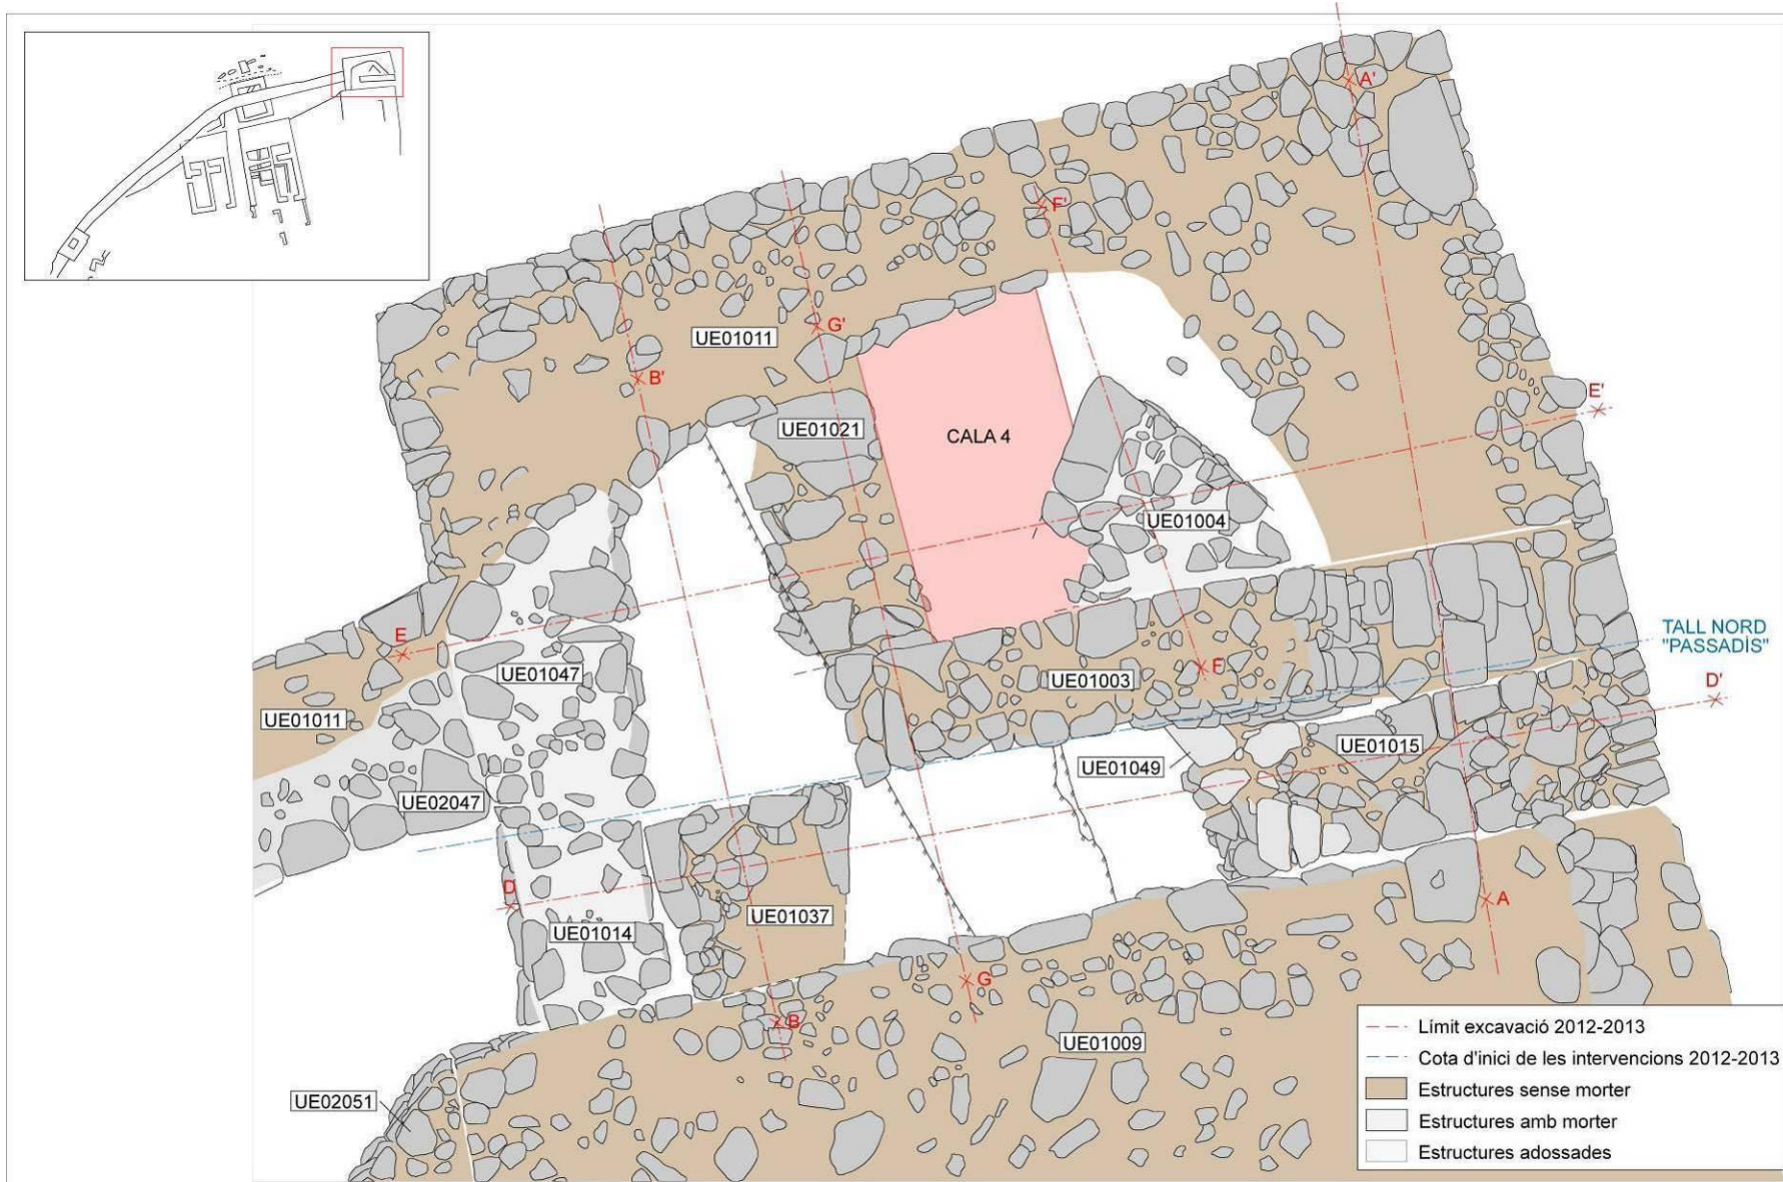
A'
F'
G'
UE01011
B'
E'
UE01021
CALA 4
UE01004
TALL NORD "PASSADÍS"
E
UE01047
F
UE01003
D'
UE01011
UE01015
UE01049
UE02047
D
UE01037
A
UE01014
G
B
UE01009
UE02051

Límit excavació 2012-2013
Cota d'inici de les intervencions 2012-2013
Estructures sense morter
Estructures amb morter
Estructures adossades